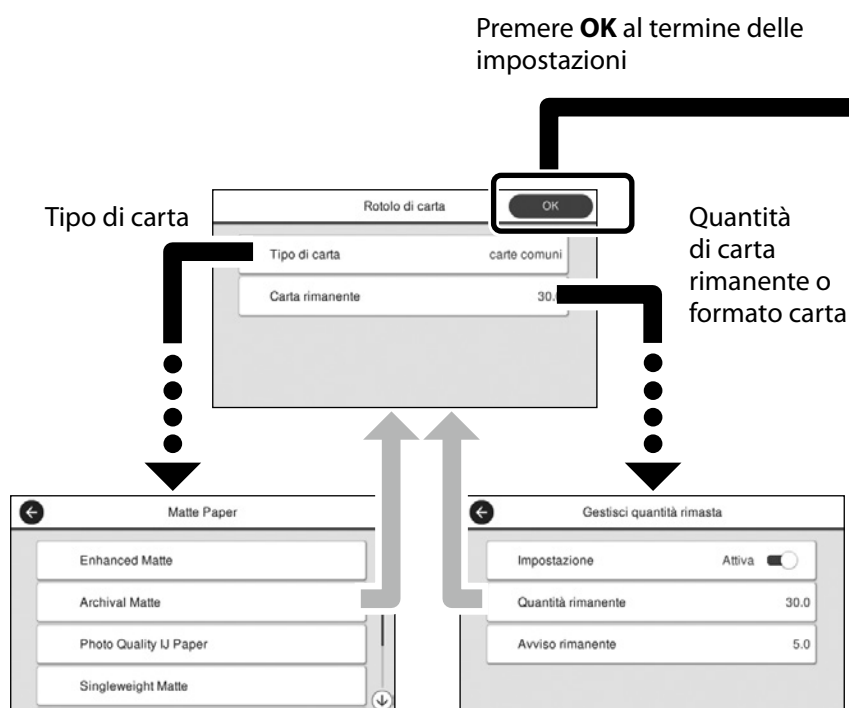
Premere **OK** al termine delle impostazioni

Tipo di carta

Rotolo di carta

OK

Tipo di carta carte comuni

Carta rimanente 30.

Quantità di carta rimanente o formato carta

Matte Paper

Enhanced Matte

Archival Matte

Photo Quality IJ Paper

Singleweight Matte

Gestisci quantità rimasta

Impostazione Attiva

Quantità rimanente 30.0

Avviso rimanente 5.0